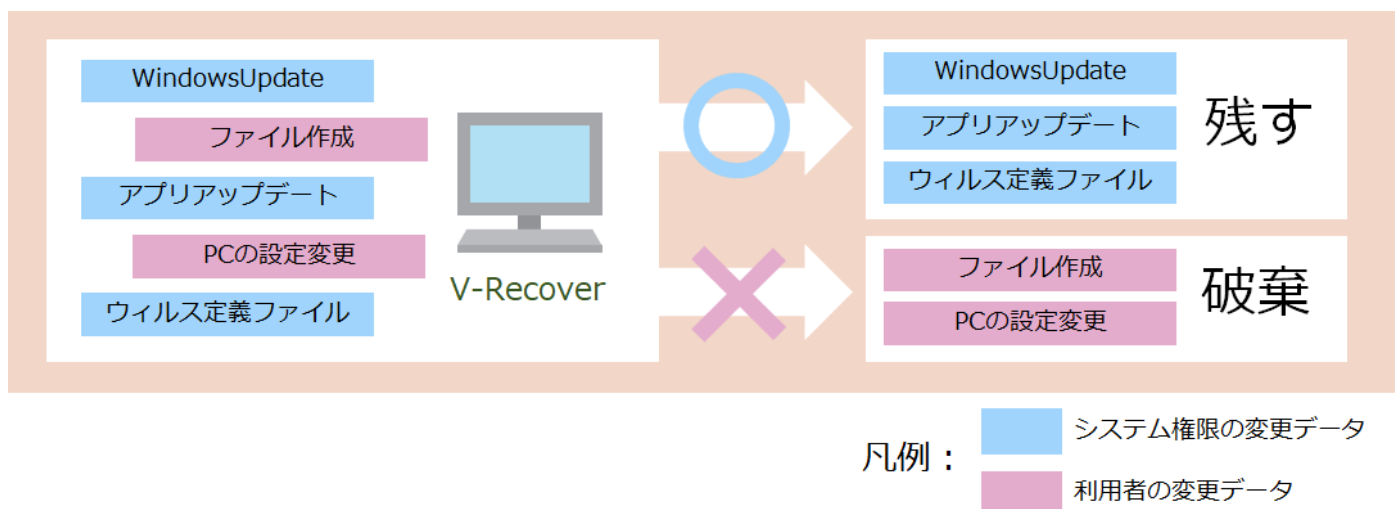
WindowsUpdate

ファイル作成

アプリアップデート

PCの設定変更

ウィルス定義ファイル

V-Recover

WindowsUpdate

アプリアップデート

ウィルス定義ファイル

残す

ファイル作成

PCの設定変更

破棄

凡例：

システム権限の変更データ

利用者の変更データ